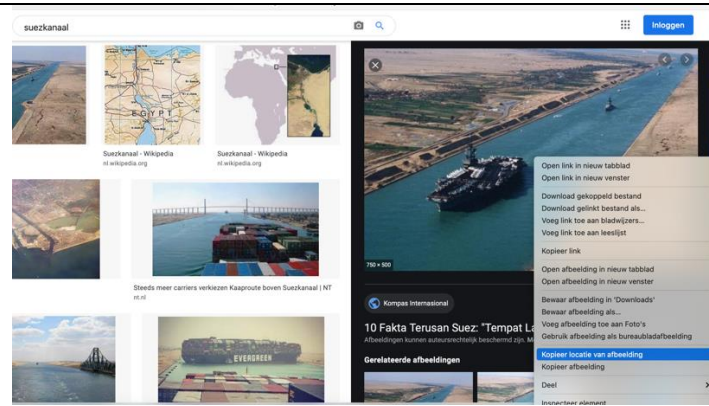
suezkanaal

Inloggen

EGYPT

Suezkanaal - Wikipedia
nl.wikipedia.org

Suezkanaal - Wikipedia
nl.wikipedia.org

Steeds meer carriers verkiezen Kaaproute boven Suezkanaal | NT
nt.nl

EVERGREEN

750 × 500

Kompas Internasional

10 Fakta Terusan Suez: "Tempat L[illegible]

Afbeeldingen kunnen auteursrechtelijk beschermd zijn. M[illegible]

Gerelateerde afbeeldingen

Open link in nieuw tabblad
Open link in nieuw venster
Download gekoppeld bestand
Download gelinkt bestand als...
Voeg link toe aan bladwijzers...
Voeg link toe aan leeslijst
Kopieer link
Open afbeelding in nieuw tabblad
Open afbeelding in nieuw venster
Bewaar afbeelding in 'Downloads'
Bewaar afbeelding als...
Voeg afbeelding toe aan Foto's
Gebruik afbeelding als bureaubladafbeelding
Kopieer locatie van afbeelding
Kopieer afbeelding
Deel
Inspecteer element